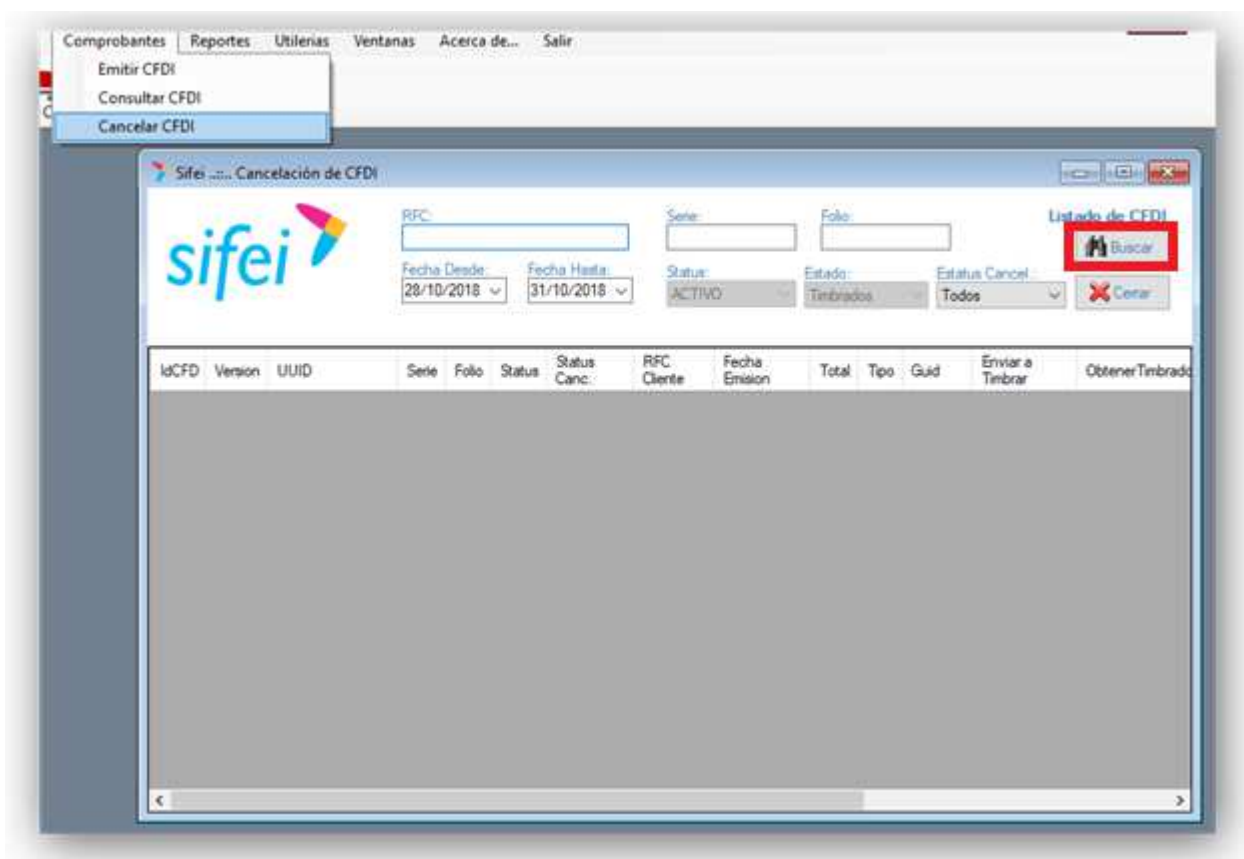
Comprobantes Reportes Utilerias Ventanas Acerca de... Salir

Emitir CFDI
Consultar CFDI
Cancelar CFDI

Sifei ..::.. Cancelación de CFDI

sifei

RFC:
Serie:
Folio:
Listado de CFDI
Buscar
Fecha Desde:
28/10/2018
Fecha Hasta:
31/10/2018
Status:
ACTIVO
Estado:
Timbrados
Estatus Cancel:
Todos
Cerrar

| IdCFD | Version | UUID | Serie | Folio | Status | Status Canc. | RFC Cliente | Fecha Emision | Total | Tipo | Guid | Enviar a Timbrar | ObtenerTimbrado |
|---|---|---|---|---|---|---|---|---|---|---|---|---|---|